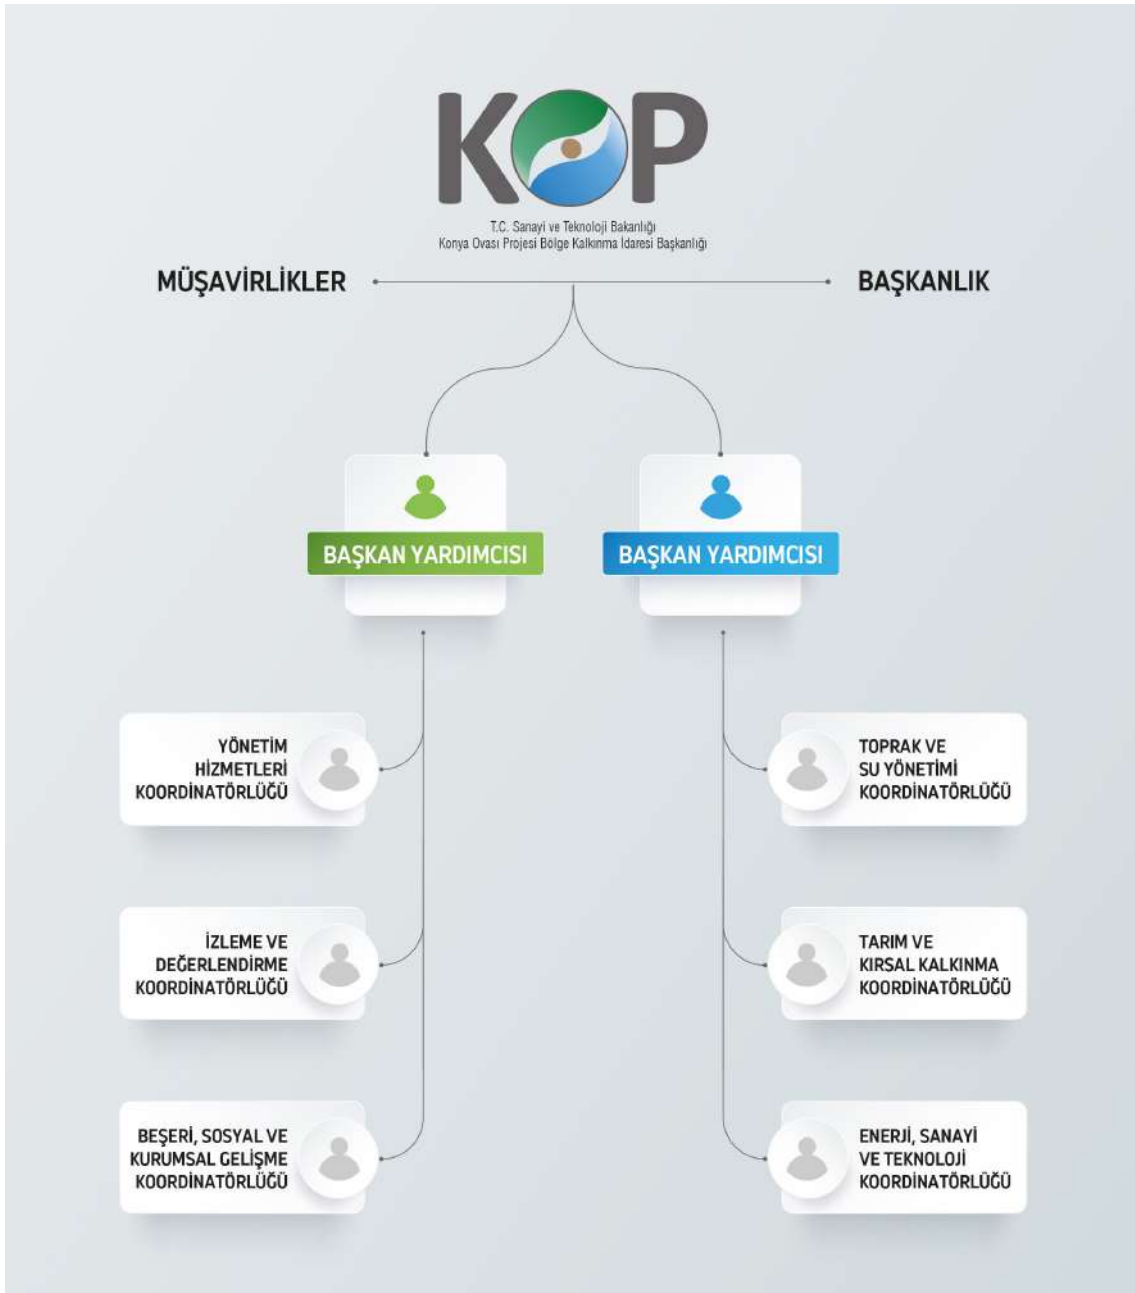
KOP

T.C. Sanayi ve Teknoloji Bakanlığı
Konya Ovası Projesi Bölge Kalkınma İdaresi Başkanlığı

MÜŞAVİRLİKLER

BAŞKANLIK

BAŞKAN YARDIMCISI

BAŞKAN YARDIMCISI

YÖNETİM HİZMETLERİ KOORDİNATÖRLÜĞÜ

İZLEME VE DEĞERLENDİRME KOORDİNATÖRLÜĞÜ

BEŞERİ, SOSYAL VE KURUMSAL GELİŞME KOORDİNATÖRLÜĞÜ

TOPRAK VE SU YÖNETİMİ KOORDİNATÖRLÜĞÜ

TARIM VE KIRSAL KALKINMA KOORDİNATÖRLÜĞÜ

ENERJİ, SANAYİ VE TEKNOLOJİ KOORDİNATÖRLÜĞÜ